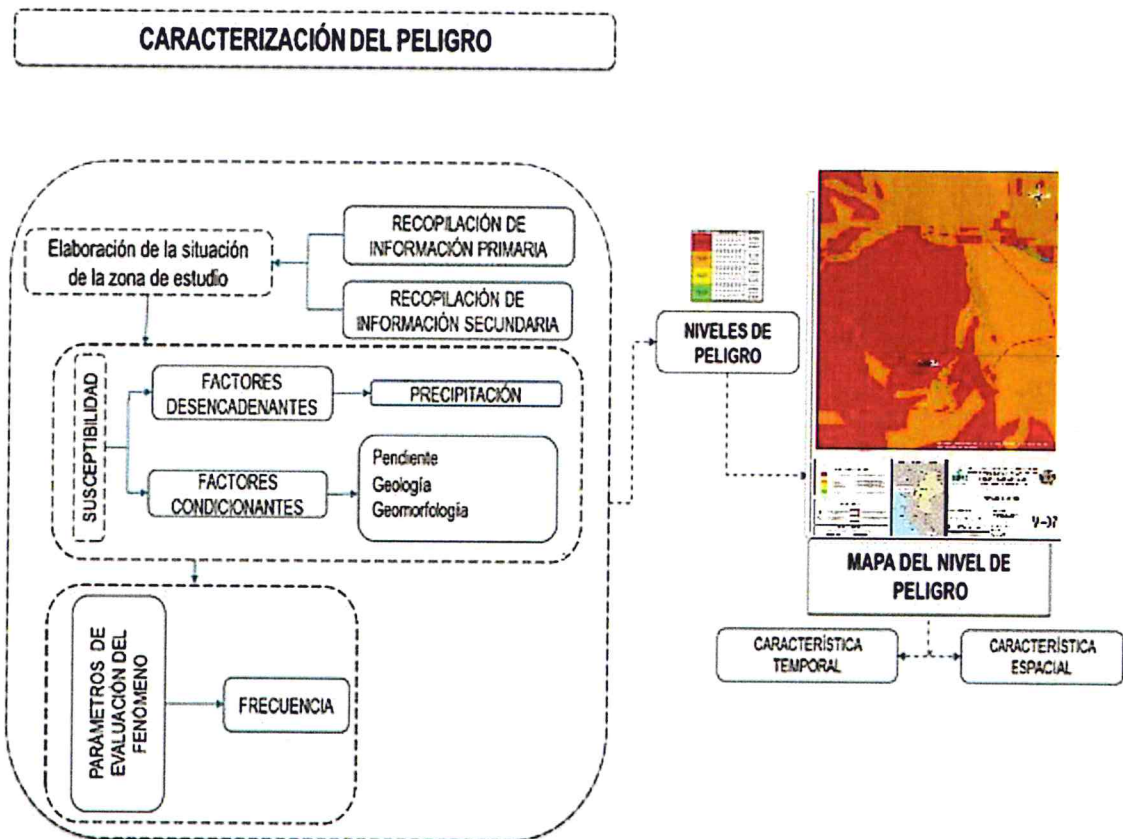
CARACTERIZACIÓN DEL PELIGRO

Elaboración de la situación de la zona de estudio

RECOPILACIÓN DE INFORMACIÓN PRIMARIA

RECOPILACIÓN DE INFORMACIÓN SECUNDARIA

SUSCEPTIBILIDAD

FACTORES DESENCADENANTES

PRECIPITACIÓN

FACTORES CONDICIONANTES

Pendiente
Geología
Geomorfología

PARAMETROS DE EVALUACIÓN DEL FENOMENO

FRECUENCIA

NIVELES DE PELIGRO

V-07

MAPA DEL NIVEL DE PELIGRO

CARACTERÍSTICA TEMPORAL

CARACTERÍSTICA ESPACIAL